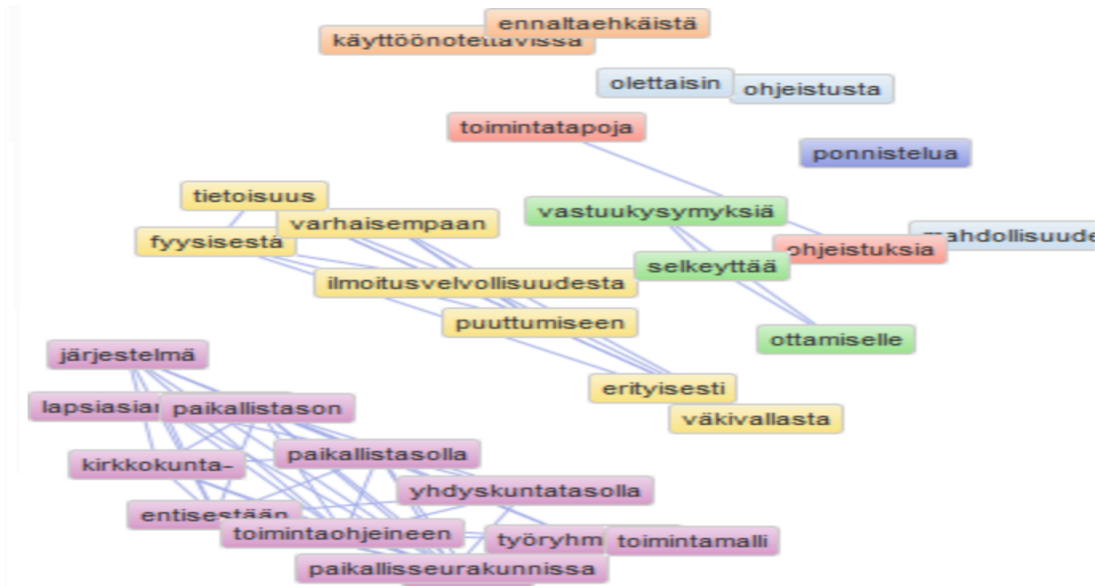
ennaltaehkäistä
käyttöönotettavissa
olettaisin
ohjeistusta
toimintatapoja
ponnistelua
tietoisuus
varhaisempaan
fyysisestä
vastuukysymyksiä
mahdollisuude
ohjeistuksia
selkeyttää
ilmoitusvelvollisuudesta
puuttumiseen
ottamiselle
järjestelmä
erityisesti
lapsiasia
paikallistason
väkivallasta
paikallistasolla
kirkkokunta-
yhdyskuntatasolla
entisestään
toimintaohjeineen
työryhm
toimintamalli
paikallisseurakunnissa